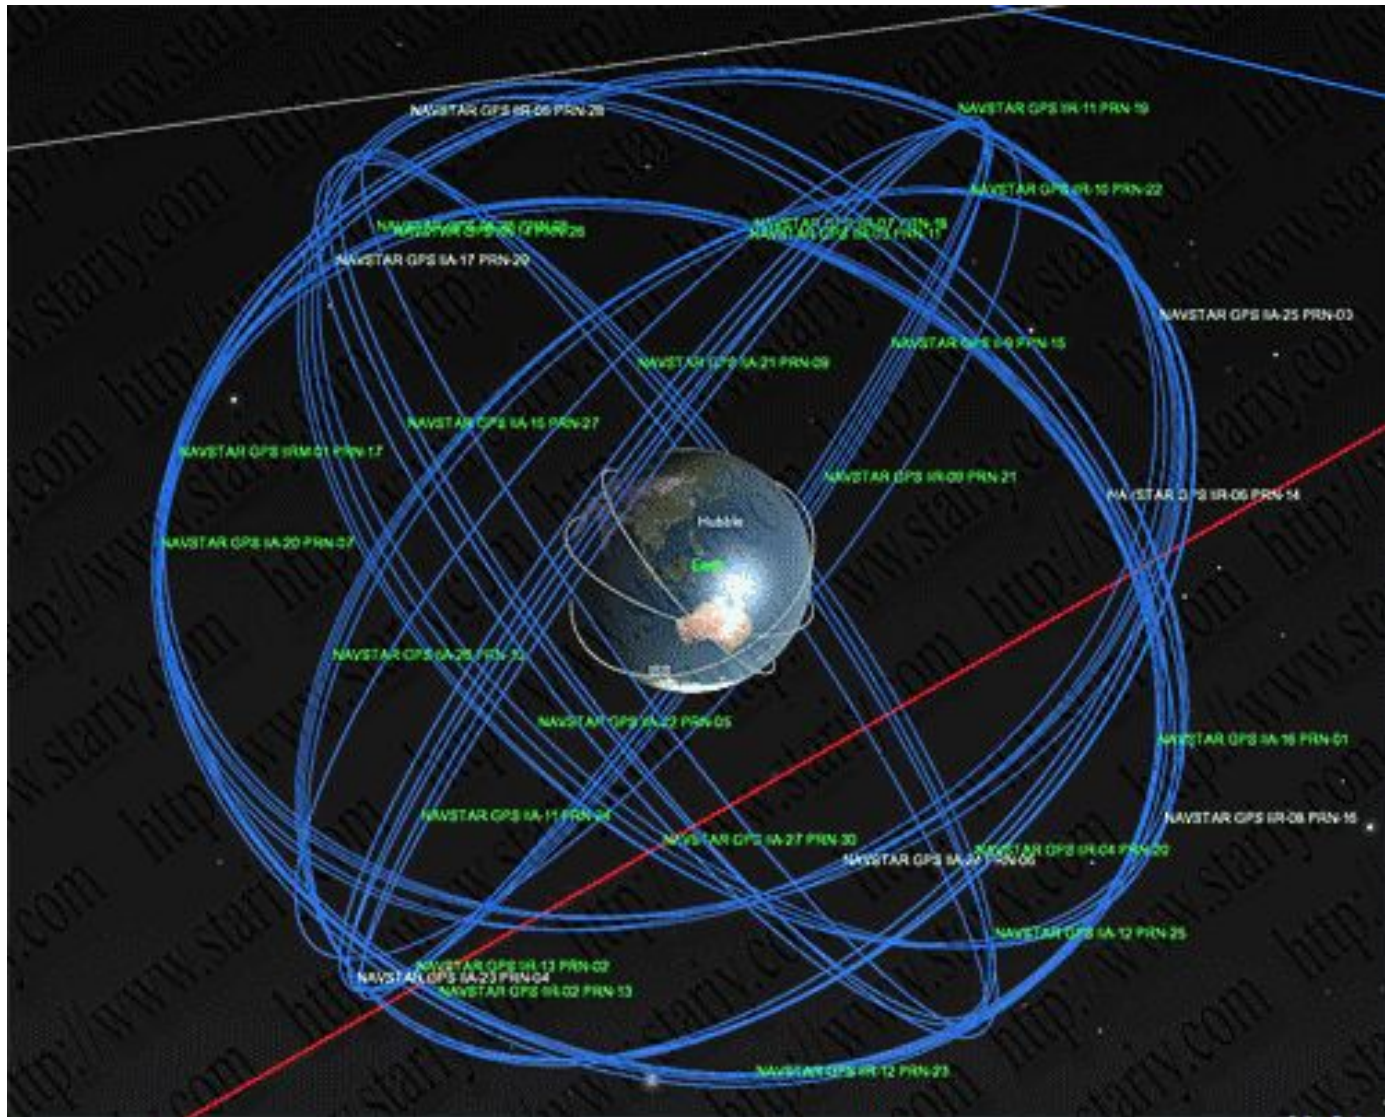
NAVSTAR GPS IIR-05 PRN-28
NAVSTAR GPS IIR-11 PRN-19
NAVSTAR GPS IIR-10 PRN-22
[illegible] PRN-26
NAVSTAR GPS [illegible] PRN-18
NAVSTAR GPS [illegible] PRN-11
NAVSTAR GPS IIA-17 PRN-29
NAVSTAR GPS IIA-25 PRN-03
NAVSTAR GPS II-9 PRN-15
NAVSTAR GPS IIA-21 PRN-09
NAVSTAR GPS IIA-15 PRN-27
NAVSTAR GPS IIRM-01 PRN-17
NAVSTAR GPS IIR-09 PRN-21
NAVSTAR GPS IIR-06 PRN-14
Hubble
NAVSTAR GPS IIA-20 PRN-07
Earth
NAVSTAR GPS IIA-26 PRN-10
NAVSTAR GPS IIA-22 PRN-05
NAVSTAR GPS IIA-16 PRN-01
NAVSTAR GPS IIA-11 PRN-24
NAVSTAR GPS IIR-08 PRN-16
NAVSTAR GPS IIA-27 PRN-30
NAVSTAR GPS IIA-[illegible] PRN-06
NAVSTAR GPS IIR-04 PRN-20
NAVSTAR GPS IIA-12 PRN-25
NAVSTAR GPS IIR-13 PRN-02
NAVSTAR GPS IIA-23 PRN-04
NAVSTAR GPS IIR-02 PRN-13
NAVSTAR GPS IIR-12 PRN-23
http://www.starry.com